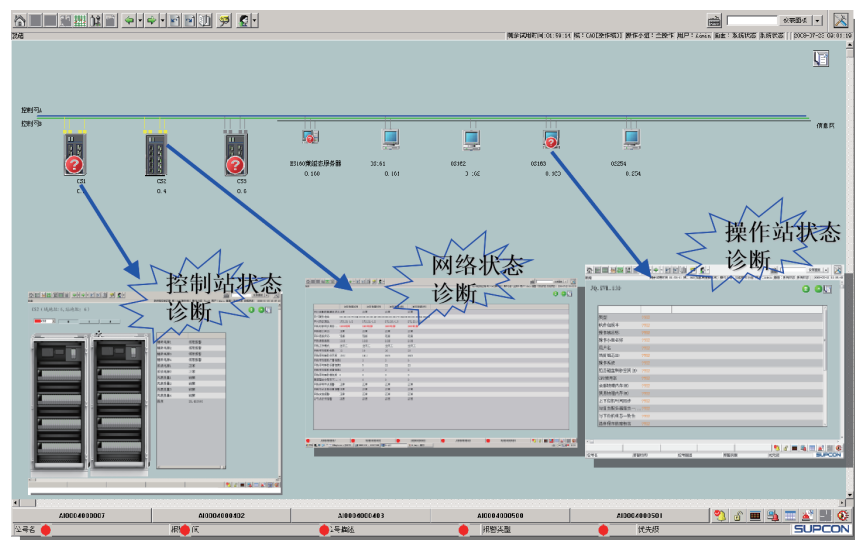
控制站状态诊断

网络状态诊断

操作站状态诊断

控制网A

控制网B

信息网

CS1

CS2

CS3

ES160冗余服务器

ES151

OS152

OS153

OS154

AI0004000007

AI0004000402

AI0004000403

AI0004000500

AI0004000501

位号名

报警类型

优先级

SUPCON